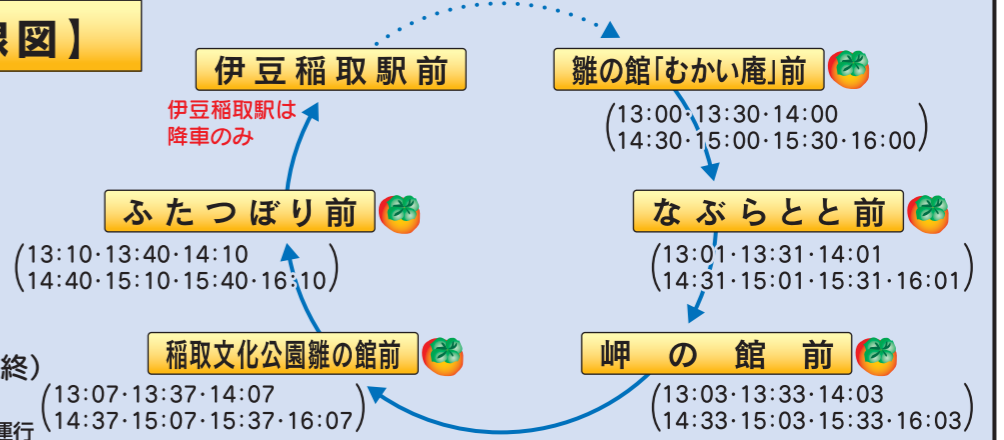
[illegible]線図】

伊豆稲取駅前

伊豆稲取駅は
降車のみ

雛の館「むかい庵」前

(13:00·13:30·14:00
14:30·15:00·15:30·16:00)

ふたつぼり前

(13:10·13:40·14:10
14:40·15:10·15:40·16:10)

なぶらとと前

(13:01·13:31·14:01
14:31·15:01·15:31·16:01)

稲取文化公園雛の館前

(13:07·13:37·14:07
14:37·15:07·15:37·16:07)

岬の館前

(13:03·13:33·14:03
14:33·15:03·15:33·16:03)

終)

運行